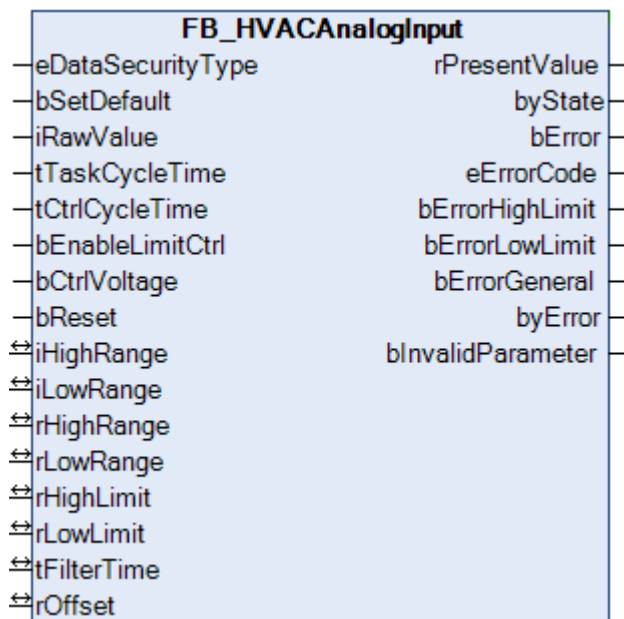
FB_HVACAnalogInput

eDataSecurityType
bSetDefault
iRawValue
tTaskCycleTime
tCtrlCycleTime
bEnableLimitCtrl
bCtrlVoltage
bReset
iHighRange
iLowRange
rHighRange
rLowRange
rHighLimit
rLowLimit
tFilterTime
rOffset

rPresentValue
byState
bError
eErrorCode
bErrorHighLimit
bErrorLowLimit
bErrorGeneral
byError
bInvalidParameter